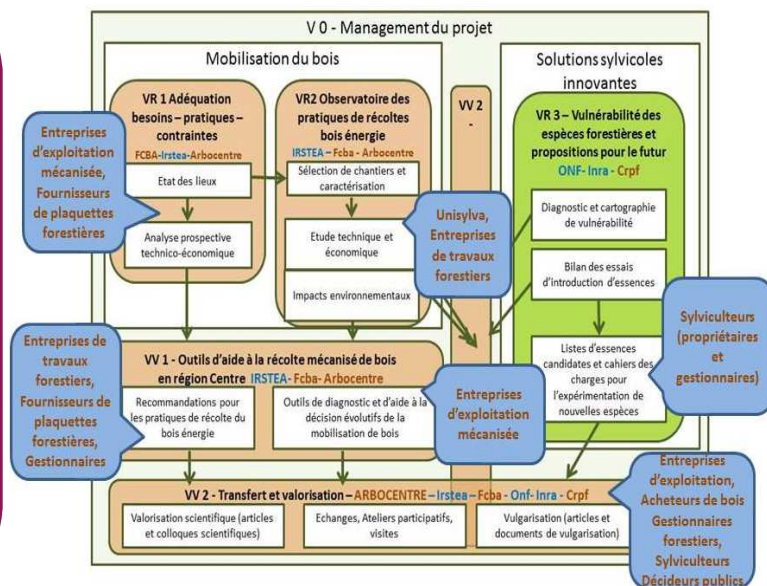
V 0 - Management du projet

Mobilisation du bois

Solutions sylvicoles innovantes

VR 1 Adéquation besoins – pratiques – contraintes
FCBA-Irstea-Arbocentre

Etat des lieux

Analyse prospective technico-économique

VR2 Observatoire des pratiques de récoltes bois énergie
IRSTEA – Fcba - Arbocentre

Sélection de chantiers et caractérisation

Etude technique et économique

Impacts environnementaux

VV 2
-

VR 3 – Vulnérabilité des espèces forestières et propositions pour le futur
ONF- Inra - Crpf

Diagnostic et cartographie de vulnérabilité

Bilan des essais d'introduction d'essences

Listes d'essences candidates et cahiers des charges pour l'expérimentation de nouvelles espèces

Entreprises d'exploitation mécanisée, Fournisseurs de plaquettes forestières

Unisylva, Entreprises de travaux forestiers

Sylviculteurs (propriétaires et gestionnaires)

VV 1 - Outils d'aide à la récolte mécanisé de bois en région Centre IRSTEA- Fcba- Arbocentre

Recommandations pour les pratiques de récolte du bois énergie

Outils de diagnostic et d'aide à la décision évolutifs de la mobilisation de bois

Entreprises de travaux forestiers, Fournisseurs de plaquettes forestières, Gestionnaires

Entreprises d'exploitation mécanisée

VV 2 - Transfert et valorisation – ARBOCENTRE – Irstea – Fcba - Onf- Inra - Crpf

Valorisation scientifique (articles et colloques scientifiques)

Echanges, Ateliers participatifs, visites

Vulgarisation (articles et documents de vulgarisation)

Entreprises d'exploitation, Acheteurs de bois Gestionnaires forestiers, Sylviculteurs Décideurs publics